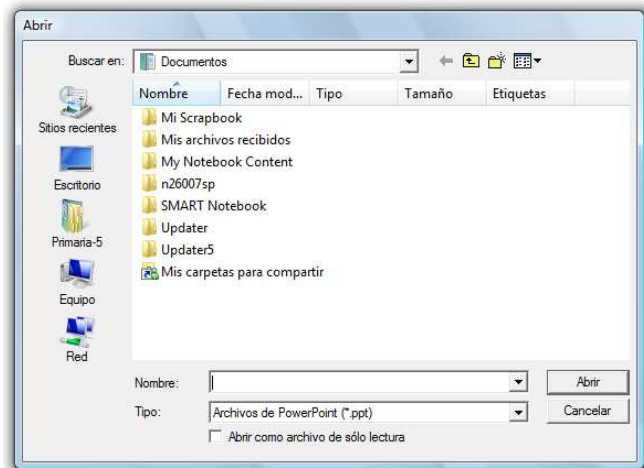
Abrir

Buscar en: Documentos

Sitios recientes
Escritorio
Primaria-5
Equipo
Red

| Nombre | Fecha mod... | Tipo | Tamaño | Etiquetas |
|---|---|---|---|---|
| Mi Scrapbook | | | | |
| Mis archivos recibidos | | | | |
| My Notebook Content | | | | |
| n26007sp | | | | |
| SMART Notebook | | | | |
| Updater | | | | |
| Updater5 | | | | |
| Mis carpetas para compartir | | | | |

Nombre:
Abrir
Tipo: Archivos de PowerPoint (*.ppt)
Cancelar
Abrir como archivo de sólo lectura